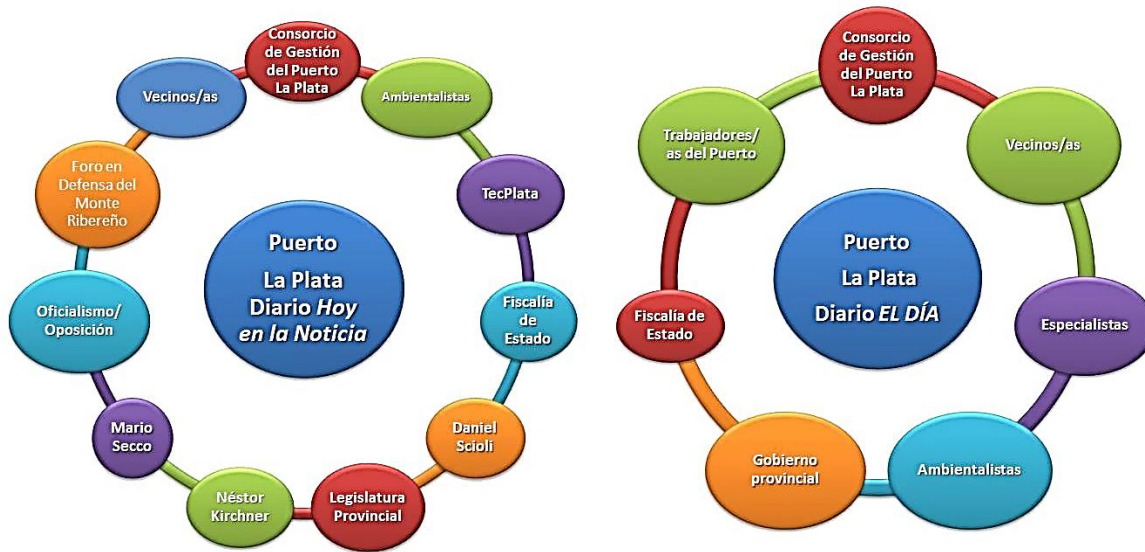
Consorcio de Gestión del Puerto La Plata

Ambientalistas

TecPlata

Fiscalía de Estado

Daniel Scioli

Legislatura Provincial

Néstor Kirchner

Mario Secco

Oficialismo/ Oposición

Foro en Defensa del Monte Ribereño

Vecinos/as

Puerto La Plata Diario *Hoy en la Noticia*

Consorcio de Gestión del Puerto La Plata

Vecinos/as

Especialistas

Ambientalistas

Gobierno provincial

Fiscalía de Estado

Trabajadores/ as del Puerto

Puerto La Plata Diario *EL DÍA*